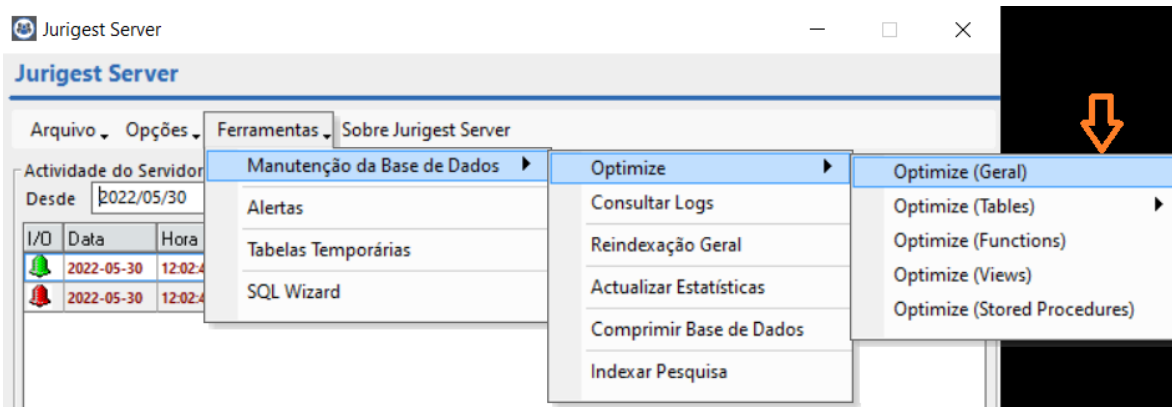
Jurigest Server

Jurigest Server

Arquivo Opções Ferramentas Sobre Jurigest Server

Actividade do Servidor
Desde 2022/05/30

| I/O | Data | Hora |
|---|---|---|
| | 2022-05-30 | 12:02:4 |
| | 2022-05-30 | 12:02:4 |

Manutenção da Base de Dados
Alertas
Tabelas Temporárias
SQL Wizard

Optimize
Consultar Logs
Reindexação Geral
Actualizar Estatísticas
Comprimir Base de Dados
Indexar Pesquisa

Optimize (Geral)
Optimize (Tables)
Optimize (Functions)
Optimize (Views)
Optimize (Stored Procedures)